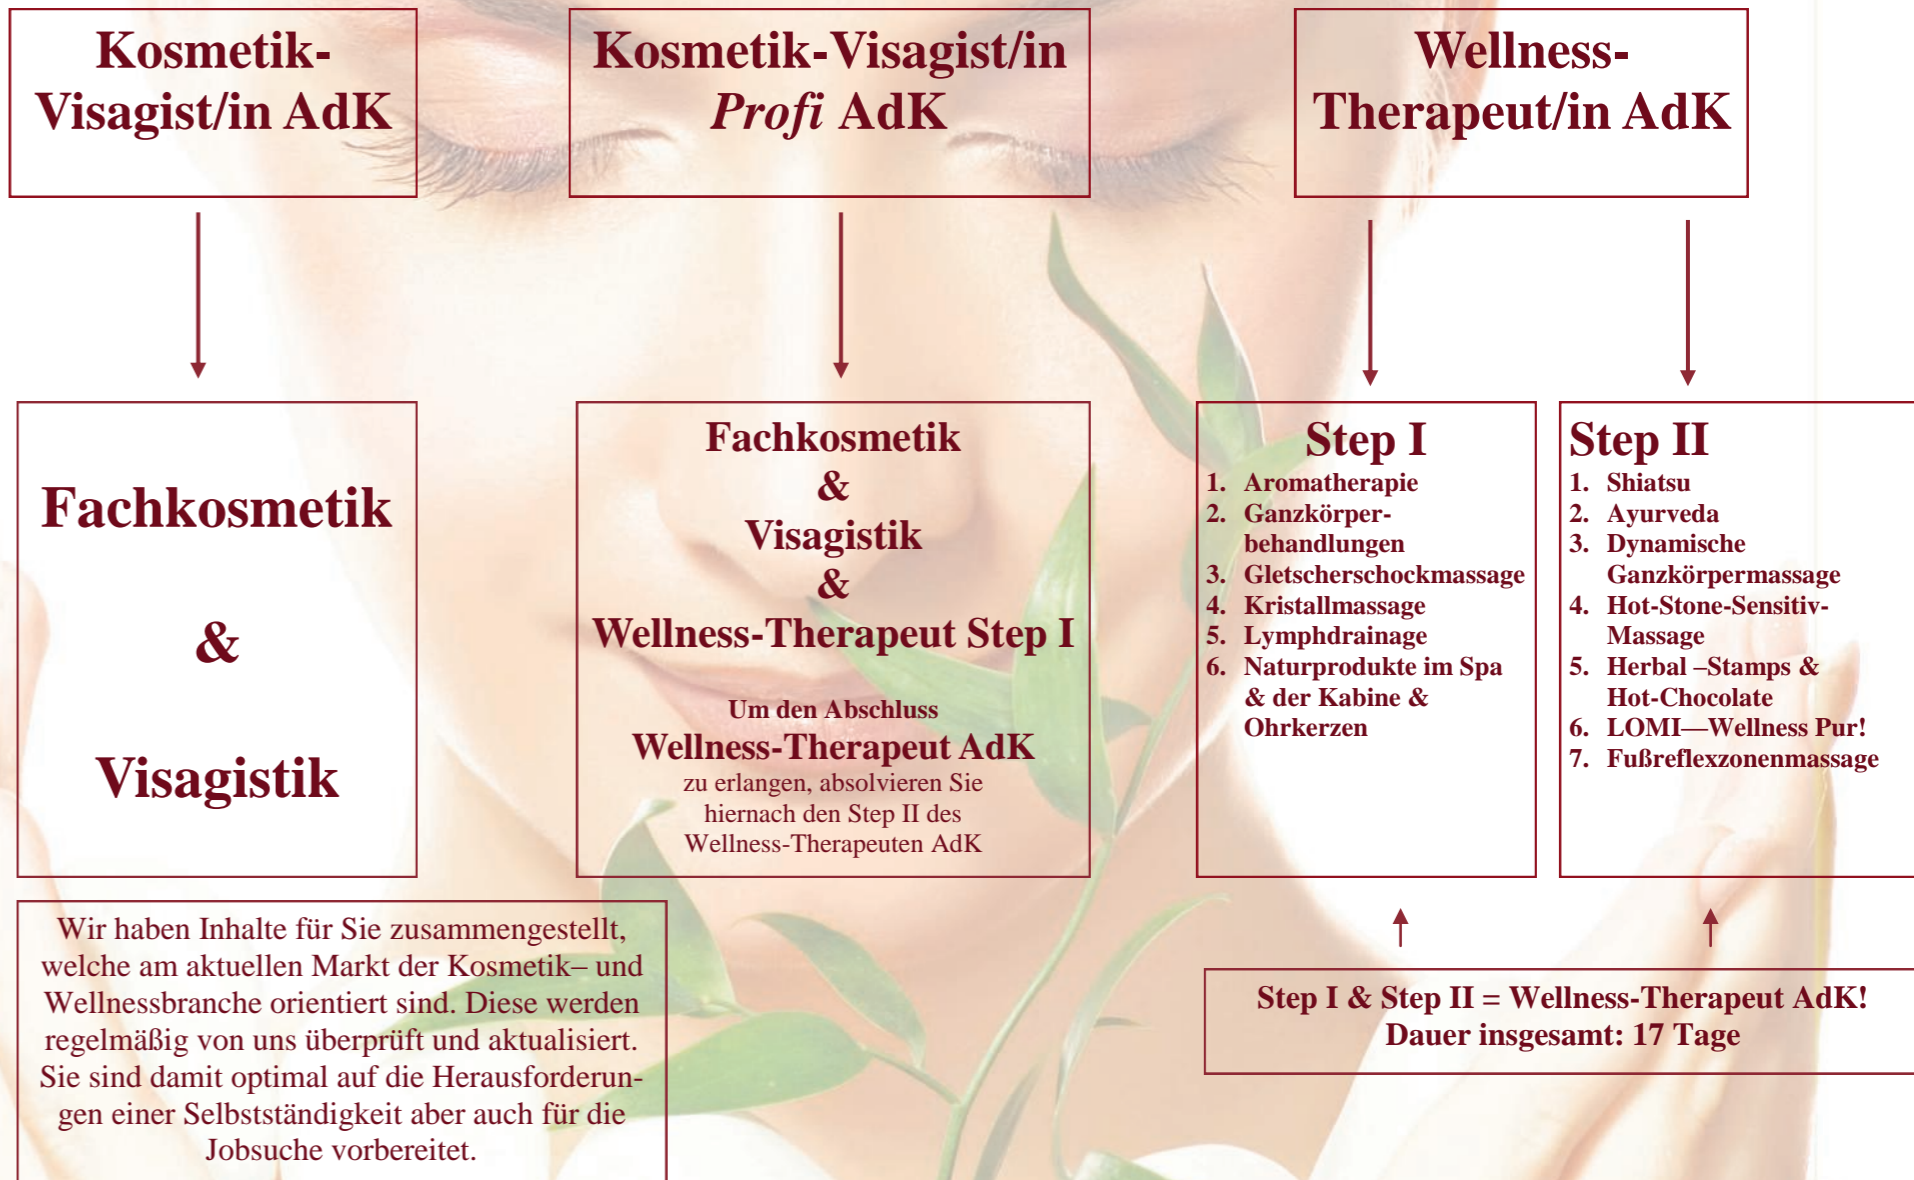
Kosmetik-Visagist/in AdK

Kosmetik-Visagist/in *Profi* AdK

Wellness-Therapeut/in AdK

Fachkosmetik

&

Visagistik

Fachkosmetik
&
Visagistik
&
Wellness-Therapeut Step I

Um den Abschluss
Wellness-Therapeut AdK
zu erlangen, absolvieren Sie hiernach den Step II des Wellness-Therapeuten AdK

Step I
1. Aromatherapie
2. Ganzkörper-behandlungen
3. Gletscherschockmassage
4. Kristallmassage
5. Lymphdrainage
6. Naturprodukte im Spa & der Kabine & Ohrkerzen

Step II
1. Shiatsu
2. Ayurveda
3. Dynamische Ganzkörpermassage
4. Hot-Stone-Sensitiv-Massage
5. Herbal –Stamps & Hot-Chocolate
6. LOMI—Wellness Pur!
7. Fußreflexzonenmassage

Wir haben Inhalte für Sie zusammengestellt, welche am aktuellen Markt der Kosmetik– und Wellnessbranche orientiert sind. Diese werden regelmäßig von uns überprüft und aktualisiert. Sie sind damit optimal auf die Herausforderungen einer Selbstständigkeit aber auch für die Jobsuche vorbereitet.

Step I & Step II = Wellness-Therapeut AdK!
Dauer insgesamt: 17 Tage